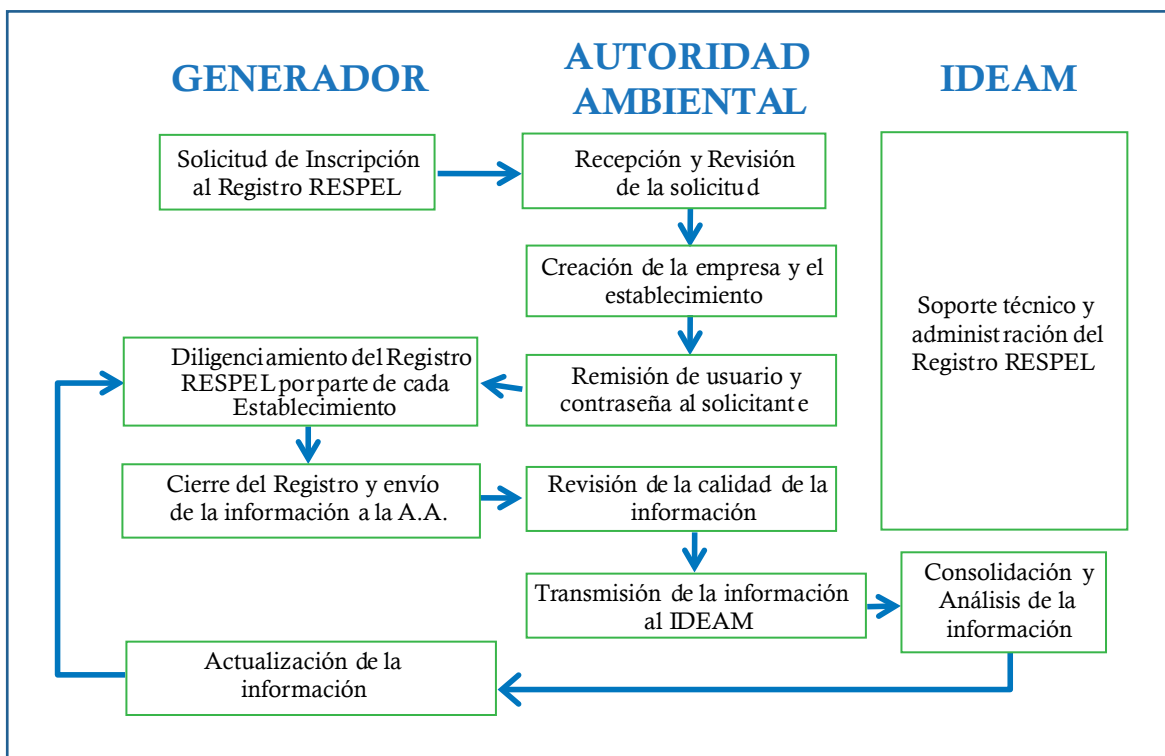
GENERADOR

AUTORIDAD AMBIENTAL

IDEAM

Solicitud de Inscripción al Registro RESPEL

Recepción y Revisión de la solicitud

Creación de la empresa y el establecimiento

Soporte técnico y administración del Registro RESPEL

Diligenciamiento del Registro RESPEL por parte de cada Establecimiento

Remisión de usuario y contraseña al solicitante

Cierre del Registro y envío de la información a la A.A.

Revisión de la calidad de la información

Transmisión de la información al IDEAM

Consolidación y Análisis de la información

Actualización de la información